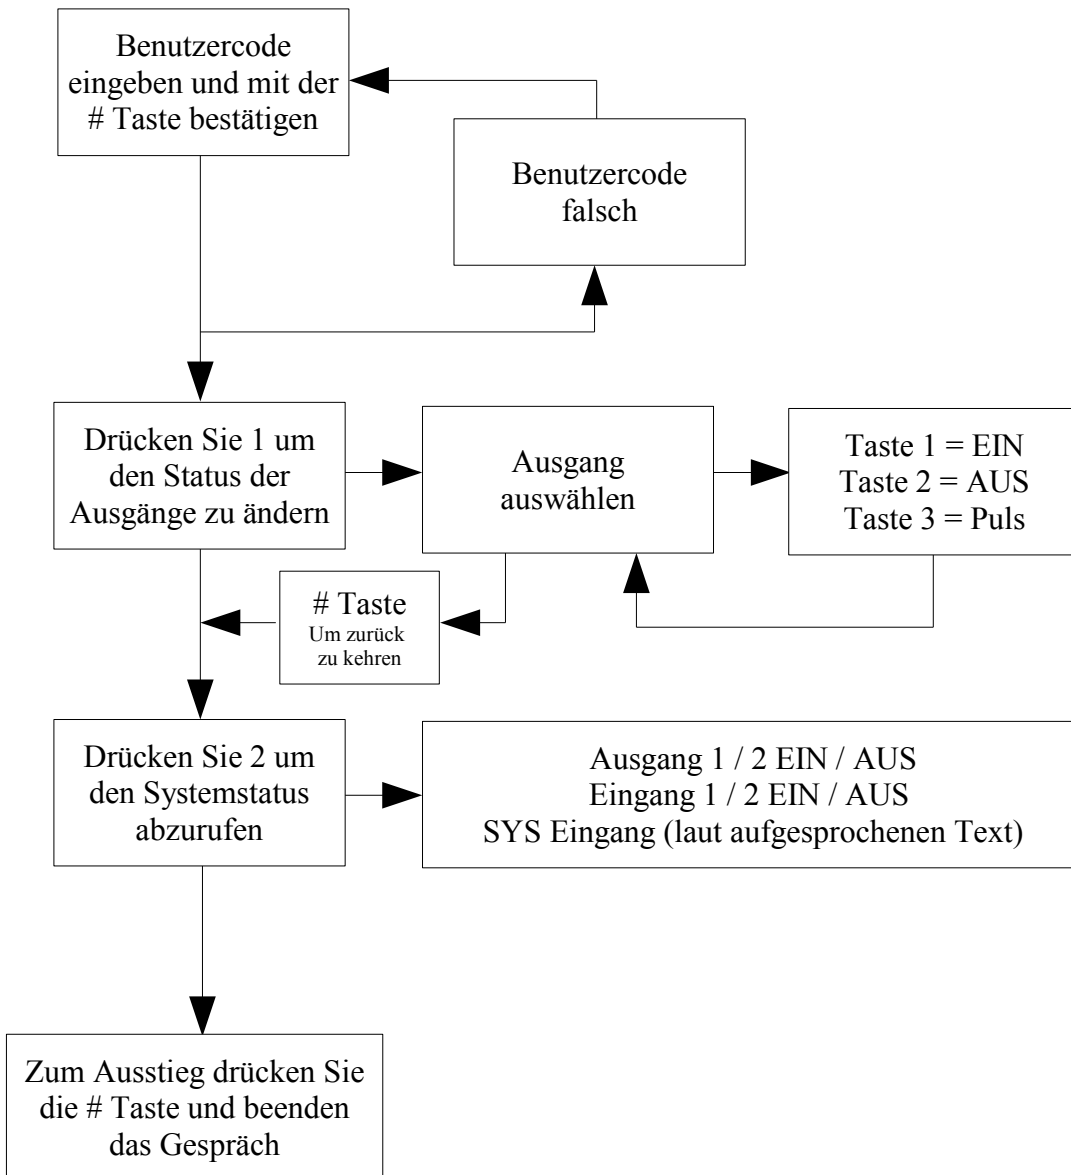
Benutzercode eingeben und mit der # Taste bestätigen

Benutzercode falsch

Drücken Sie 1 um den Status der Ausgänge zu ändern

Ausgang auswählen

Taste 1 = EIN
Taste 2 = AUS
Taste 3 = Puls

# Taste
Um zurück zu kehren

Drücken Sie 2 um den Systemstatus abzurufen

Ausgang 1 / 2 EIN / AUS
Eingang 1 / 2 EIN / AUS
SYS Eingang (laut aufgesprochenen Text)

Zum Ausstieg drücken Sie die # Taste und beenden das Gespräch